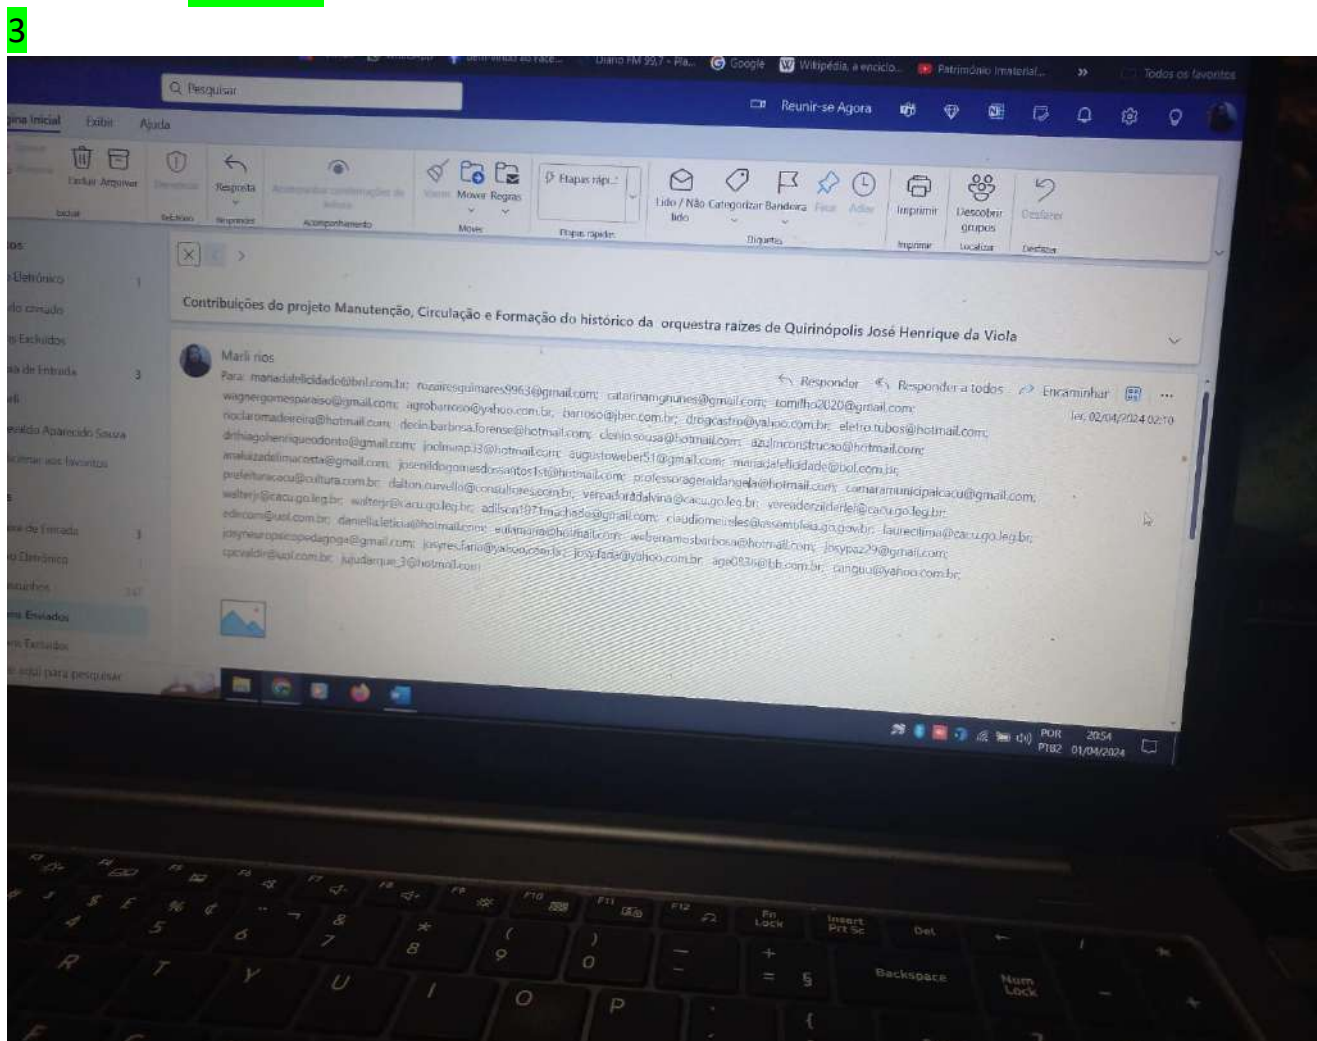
3

Diario FM 99,7 - Pla... Google Wikipédia, a enciclo... Patrimônio Imaterial... » Todos os favoritos

Pesquisar

Reunir-se Agora

gina Inicial Exibir Ajuda

Excluir Arquivar Excluir Relatório Resposta Responder Acompanhar confirmações de leitura Acompanhamento Mover Regras Mover Etapas ráp... Etapas rápidas Lido / Não lido Categorizar Bandeira Fixar Adiar Objetos Imprimir Imprimir Descobrir grupos Localizar Desfazer Desfazer

Eletrônico 1
do criado
s Excluídos
xa de Entrada 3
evaldo Aparecido Sousa
icionar aos favoritos
xa de Entrada 3
o Eletrônico
ssuntos
ns Enviados
ns Excluídos
e aqui para pesquisar

Contribuições do projeto Manutenção, Circulação e Formação do histórico da orquestra raizes de Quirinópolis José Henrique da Viola

Marli rios

Responder Responder a todos Encaminhar

Ter, 02/04/2024 02:10

Para: mariadafelicidade@bol.com.br; rosairesguimares9963@gmail.com; catarinamgnunes@gmail.com; tomflho2020@gmail.com; wagnergomesparaiso@gmail.com; agrobarroso@yahoo.com.br; barroso@jber.com.br; drogcastro@yahoo.com.br; eletro.tubos@hotmail.com; nioclaromadereira@hotmail.com; decinbarbosa.forense@hotmail.com; clenio.sousa@hotmail.com; azulinconstrucao@hotmail.com; drthiagohenriqueodonto@gmail.com; joelmarap13@hotmail.com; augustoweber51@gmail.com; mariadafelicidade@bol.com.br; analuizadelimacosta@gmail.com; josenildogomesdossantos1st@hotmail.com; professorageraldangela@hotmail.com; camaramunicipalcacu@gmail.com; prefeituracacu@cultura.com.br; dalton.curvello@consultores.com.br; vereadoradalvina@cacu.go.leg.br; vereadorzilderlei@cacu.go.leg.br; walterj@cacu.go.leg.br; walterjr@cacu.go.leg.br; adilson1971machado@gmail.com; claudiomeireles@assembleia.go.gov.br; laurecilima@cacu.go.leg.br; edecom@uol.com.br; daniellaleticia@hotmail.com; eulamaria@hotmail.com; webertamosbarbosa@hotmail.com; josypaz29@gmail.com; josyneuropsicopedagoga@gmail.com; josyresfaria@yahoo.com.br; josyfaria@yahoo.com.br; age0836@bb.com.br; cangou@yahoo.com.br; cpcvaldir@uol.com.br; luludarque_3@hotmail.com

POR PTB2 20:54 01/04/2024

F1 F2 F3 F4 F5 F6 F7 F8 F9 F10 F11 F12 Fn Lock Insert Prt Sc Del Backspace Num Lock
$ 4 % 5 ¨ 6 & 7 * 8 ( 9 ) 0 _ - + = § R T Y U I O P